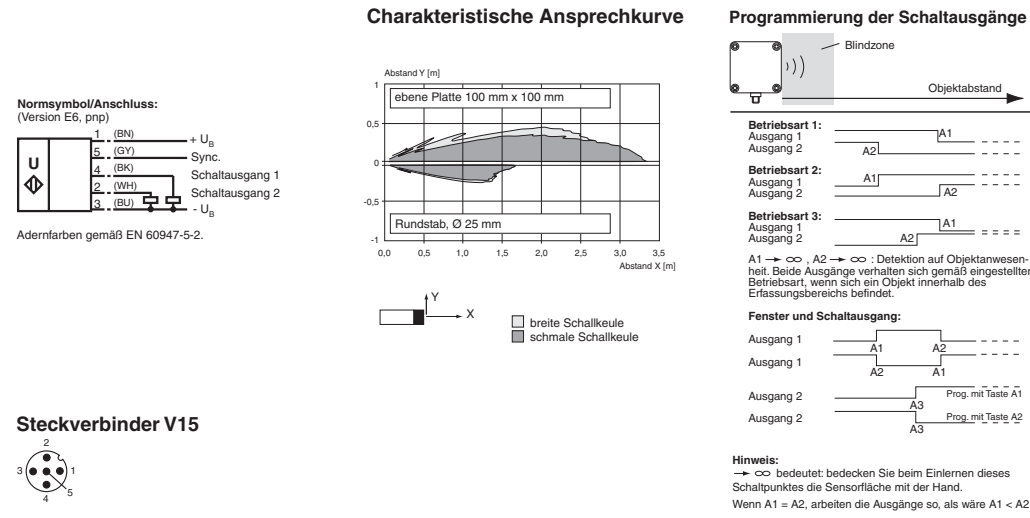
Normsymbol/Anschluss:
(Version E6, pnp)

U

1 (BN) + $U_B$
5 (GY) Sync.
4 (BK) Schaltausgang 1
2 (WH) Schaltausgang 2
3 (BU) - $U_B$

Adernfarben gemäß EN 60947-5-2.

Steckverbinder V15

2
3 1
4 5

Charakteristische Ansprechkurve

Abstand Y [m]
1
ebene Platte 100 mm x 100 mm
0,5
0
-0,5
Rundstab, Ø 25 mm
-1
0,0 0,5 1,0 1,5 2,0 2,5 3,0 3,5
Abstand X [m]

Y
X

breite Schallkeule
schmale Schallkeule

Programmierung der Schaltausgänge

Blindzone
Objektabstand

Betriebsart 1:
Ausgang 1
Ausgang 2
A1
A2

Betriebsart 2:
Ausgang 1
Ausgang 2
A1
A2

Betriebsart 3:
Ausgang 1
Ausgang 2
A1
A2

A1 $\rightarrow \infty$ , A2 $\rightarrow \infty$ : Detektion auf Objektanwesenheit. Beide Ausgänge verhalten sich gemäß eingestellter Betriebsart, wenn sich ein Objekt innerhalb des Erfassungsbereichs befindet.

Fenster und Schaltausgang:

Ausgang 1
A1 A2
Ausgang 1
A2 A1
Ausgang 2
A3 Prog. mit Taste A1
Ausgang 2
A3 Prog. mit Taste A2

Hinweis:
$\rightarrow \infty$ bedeutet: bedecken Sie beim Einlernen dieses Schaltpunktes die Sensorfläche mit der Hand.
Wenn A1 = A2, arbeiten die Ausgänge so, als wäre A1 < A2